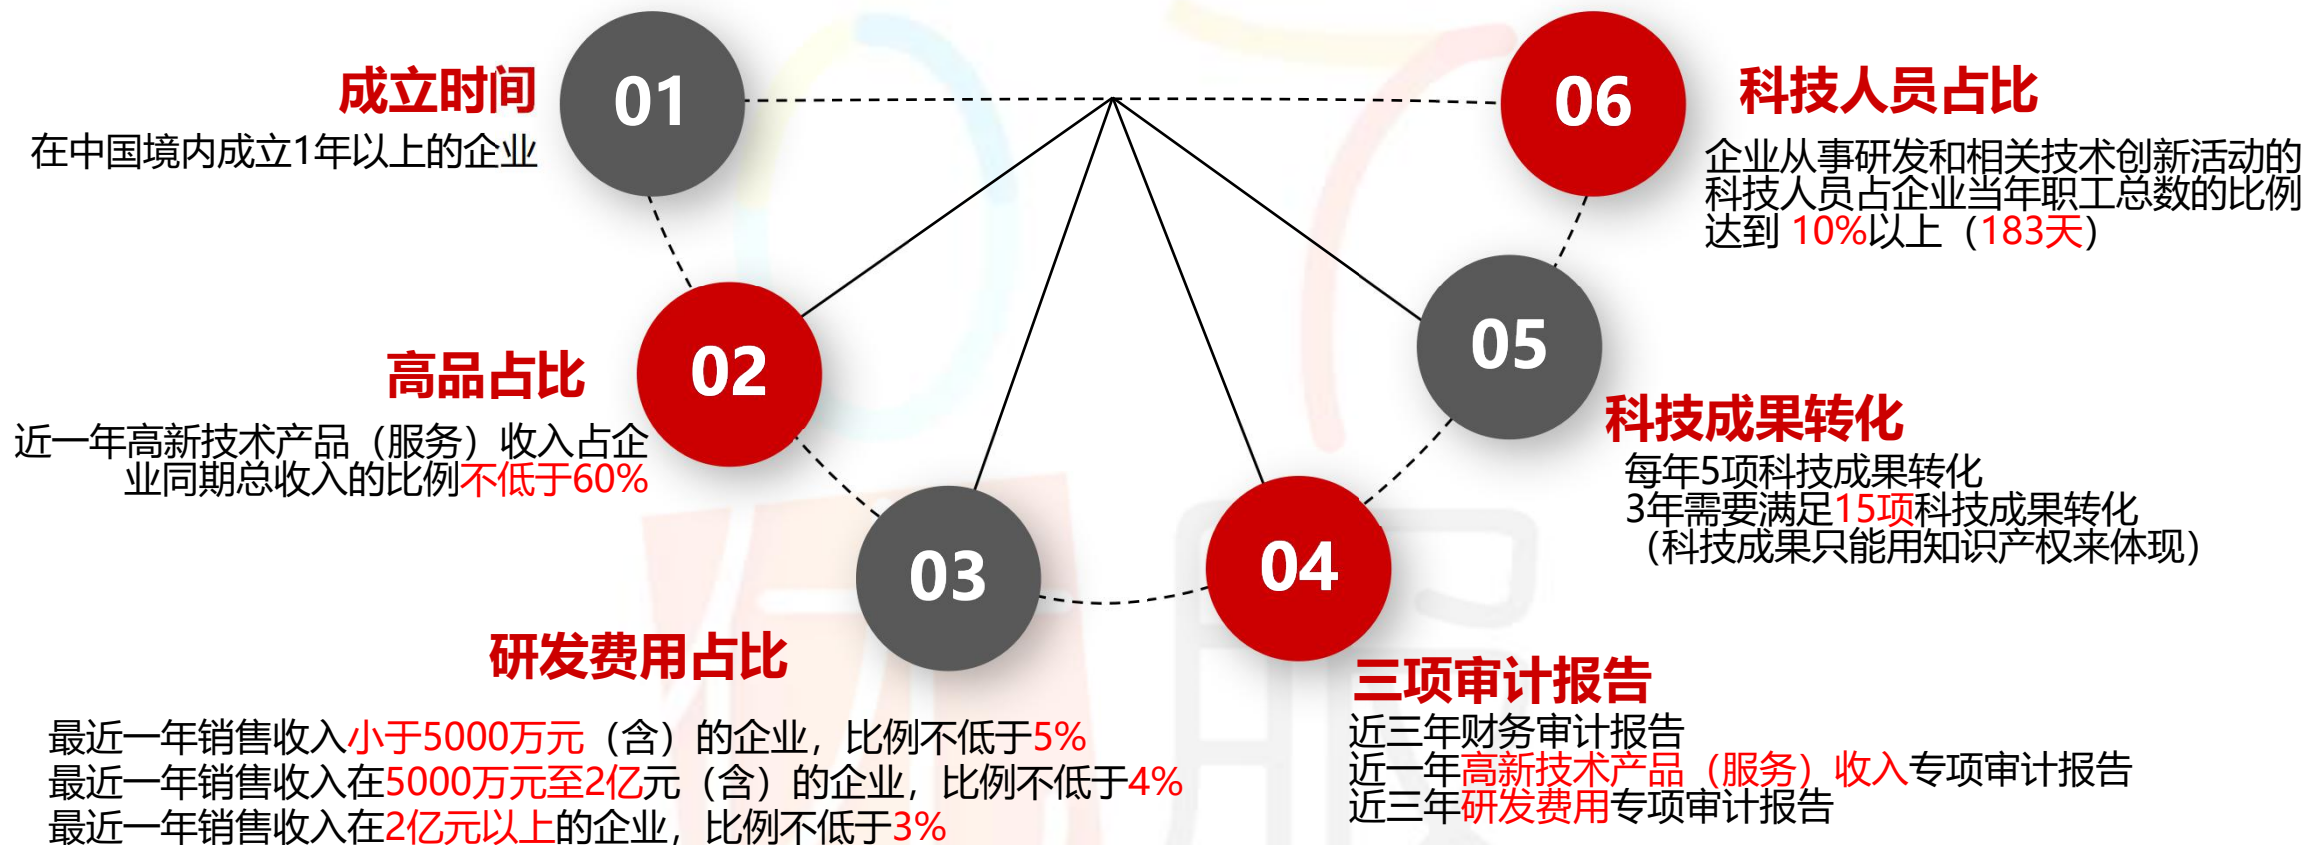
成立时间
在中国境内成立1年以上的企业

01

06

科技人员占比
企业从事研发和相关技术创新活动的科技人员占企业当年职工总数的比例达到 10%以上（183天）

02

高品占比
近一年高新技术产品（服务）收入占企业同期总收入的比例不低于60%

05

科技成果转化
每年5项科技成果转化
3年需要满足15项科技成果转化
（科技成果只能用知识产权来体现）

03

04

研发费用占比
最近一年销售收入小于5000万元（含）的企业，比例不低于5%
最近一年销售收入在5000万元至2亿元（含）的企业，比例不低于4%
最近一年销售收入在2亿元以上的企业，比例不低于3%

三项审计报告
近三年财务审计报告
近一年高新技术产品（服务）收入专项审计报告
近三年研发费用专项审计报告